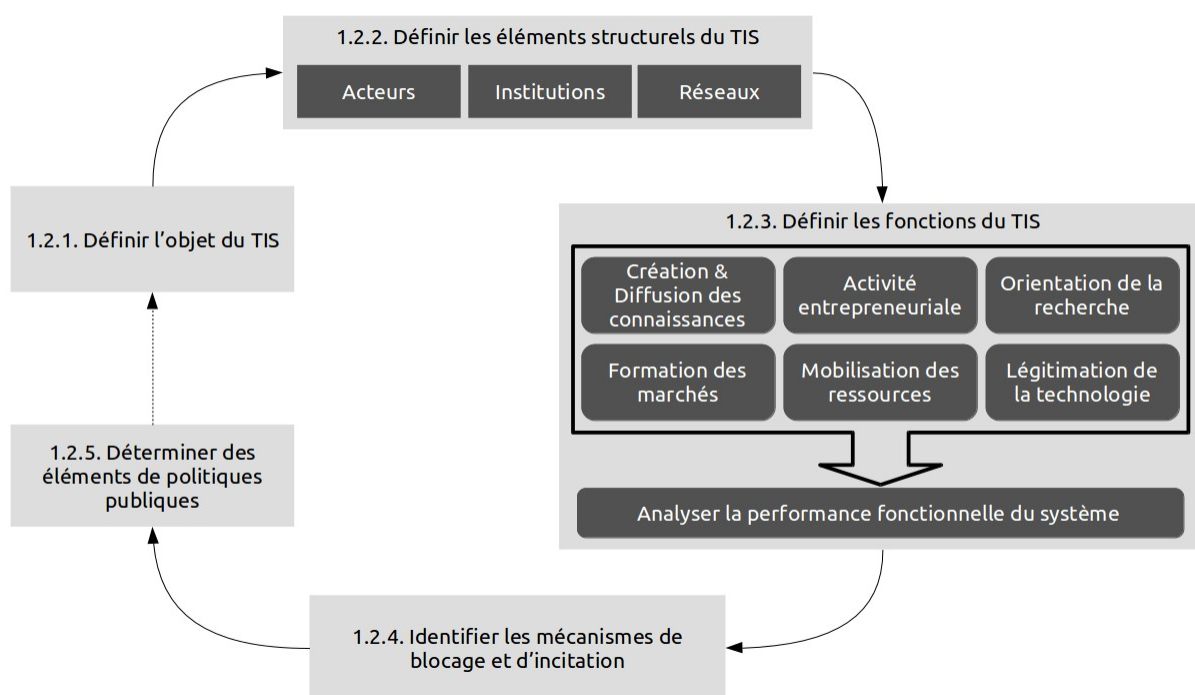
1.2.2. Définir les éléments structurels du TIS

Acteurs

Institutions

Réseaux

1.2.1. Définir l’objet du TIS

1.2.3. Définir les fonctions du TIS

Création & Diffusion des connaissances

Activité entrepreneuriale

Orientation de la recherche

Formation des marchés

Mobilisation des ressources

Légitimation de la technologie

Analyser la performance fonctionnelle du système

1.2.5. Déterminer des éléments de politiques publiques

1.2.4. Identifier les mécanismes de blocage et d’incitation